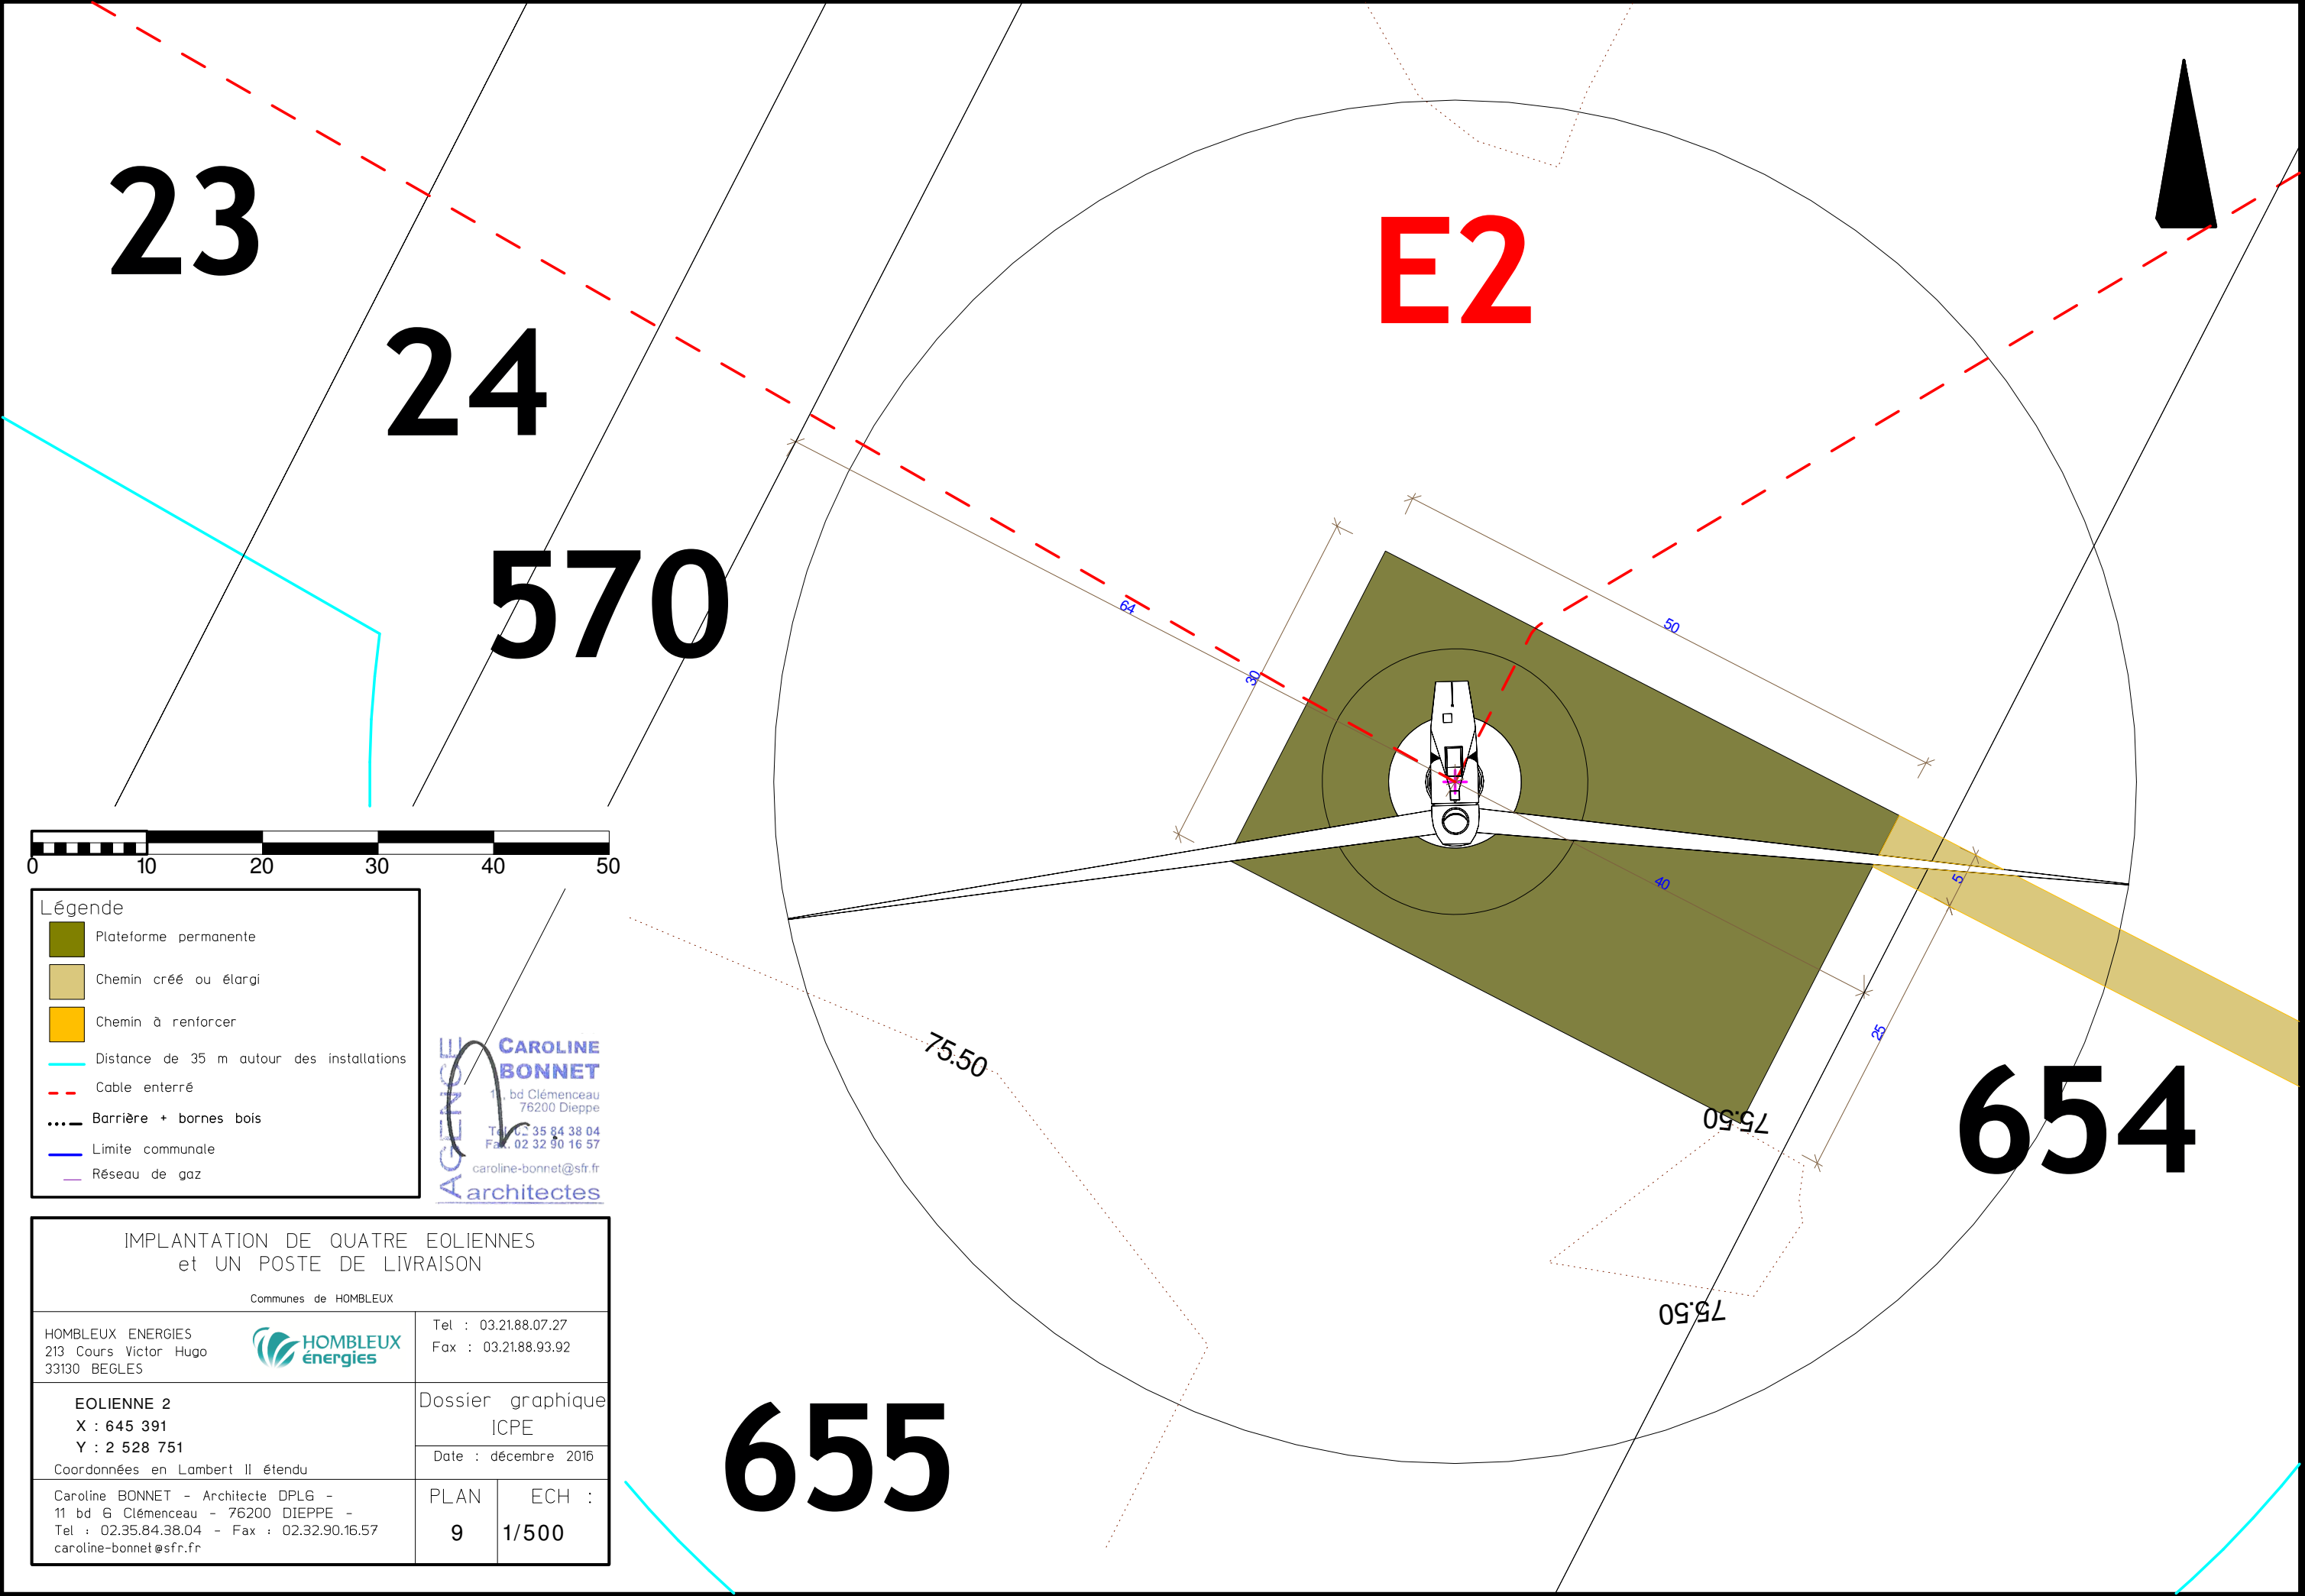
23

24

570

E2

64

50

30

40

5

25

75.50

75.50

75.50

654

655

0 10 20 30 40 50

Légende

Plateforme permanente

Chemin créé ou élargi

Chemin à renforcer

Distance de 35 m autour des installations

Cable enterré

Barrière + bornes bois

Limite communale

Réseau de gaz

AGENCE
CAROLINE BONNET
11, bd Clémenceau
76200 Dieppe
Tel. 02 35 84 38 04
Fax. 02 32 90 16 57
caroline-bonnet@sfr.fr
architectes

IMPLANTATION DE QUATRE EOLIENNES et UN POSTE DE LIVRAISON

Communes de HOMBLEUX

HOMBLEUX ENERGIES
213 Cours Victor Hugo
33130 BEGLES

HOMBLEUX énergies

Tel : 03.21.88.07.27
Fax : 03.21.88.93.92

EOLIENNE 2
X : 645 391
Y : 2 528 751
Coordonnées en Lambert II étendu

Dossier graphique ICPE

Date : décembre 2016

Caroline BONNET - Architecte DPLG -
11 bd G Clémenceau - 76200 DIEPPE -
Tel : 02.35.84.38.04 - Fax : 02.32.90.16.57
caroline-bonnet@sfr.fr

| PLAN | ECH : |
|---|---|
| 9 | 1/500 |